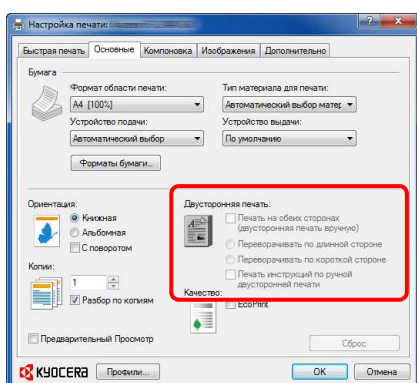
Настройка печати:

Быстрая печать | Основные | Компоновка | Изображения | Дополнительно

Бумага

Формат области печати:
A4 [100%]

Тип материала для печати:
Автоматический выбор матер

Устройство подачи:
Автоматический выбор

Устройство выдачи:
По умолчанию

Форматы бумаги...

Ориентация:
Книжная
Альбомная
С поворотом

Двусторонняя печать:
Печать на обеих сторонах (двусторонняя печать вручную)
Переворачивать по длинной стороне
Переворачивать по короткой стороне
Печать инструкций по ручной двусторонней печати

Копии:
1
Разбор по копиям

Качество:
EcoPrint

Предварительный Просмотр

Сброс

KYOCERA

Профили...

OK

Отмена